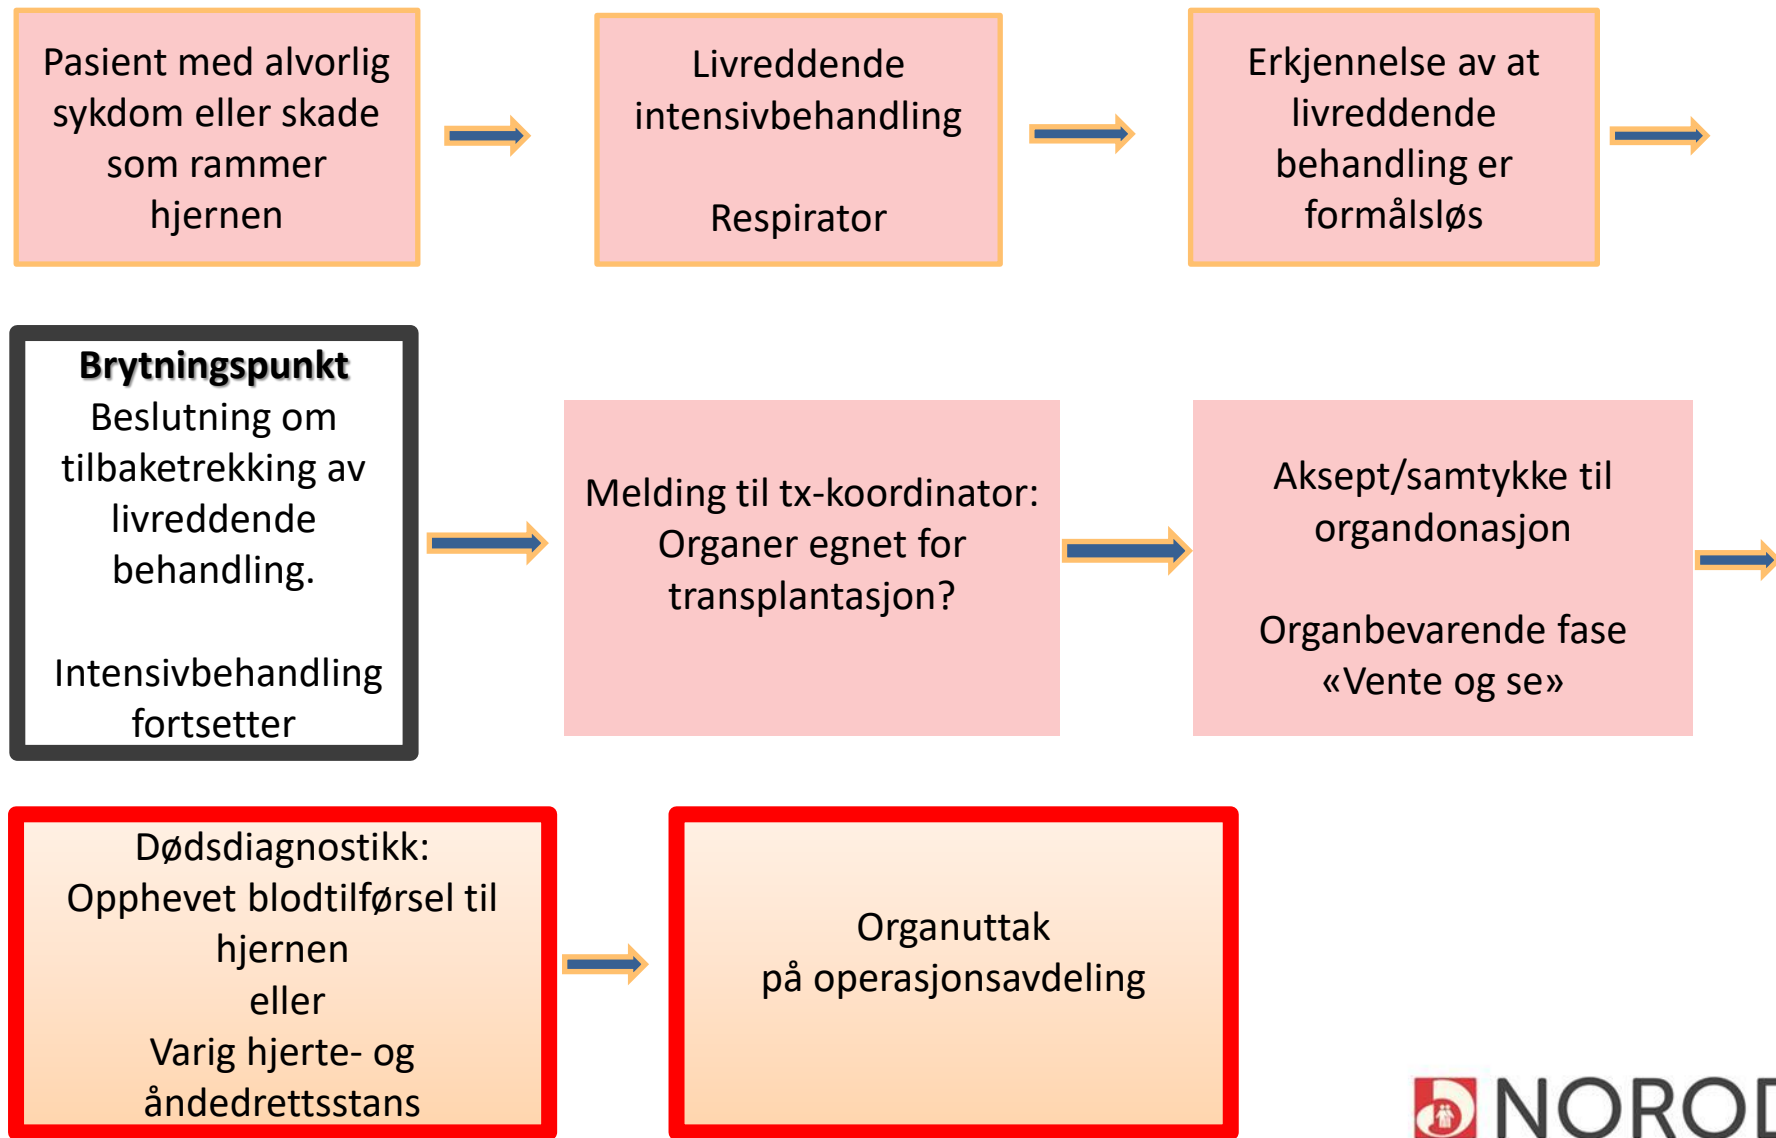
Pasient med alvorlig sykdom eller skade som rammer hjernen

Livreddende intensivbehandling

Respirator

Erkjennelse av at livreddende behandling er formålsløs

**Brytningspunkt**
Beslutning om tilbaketrekking av livreddende behandling.

Intensivbehandling fortsetter

Melding til tx-koordinator: Organer egnet for transplantasjon?

Aksept/samtykke til organdonasjon

Organbevarende fase «Vente og se»

Dødsdiagnostikk: Opphevet blodtilførsel til hjernen
eller
Varig hjerte- og åndedrettsstans

Organuttak på operasjonsavdeling

NOROD